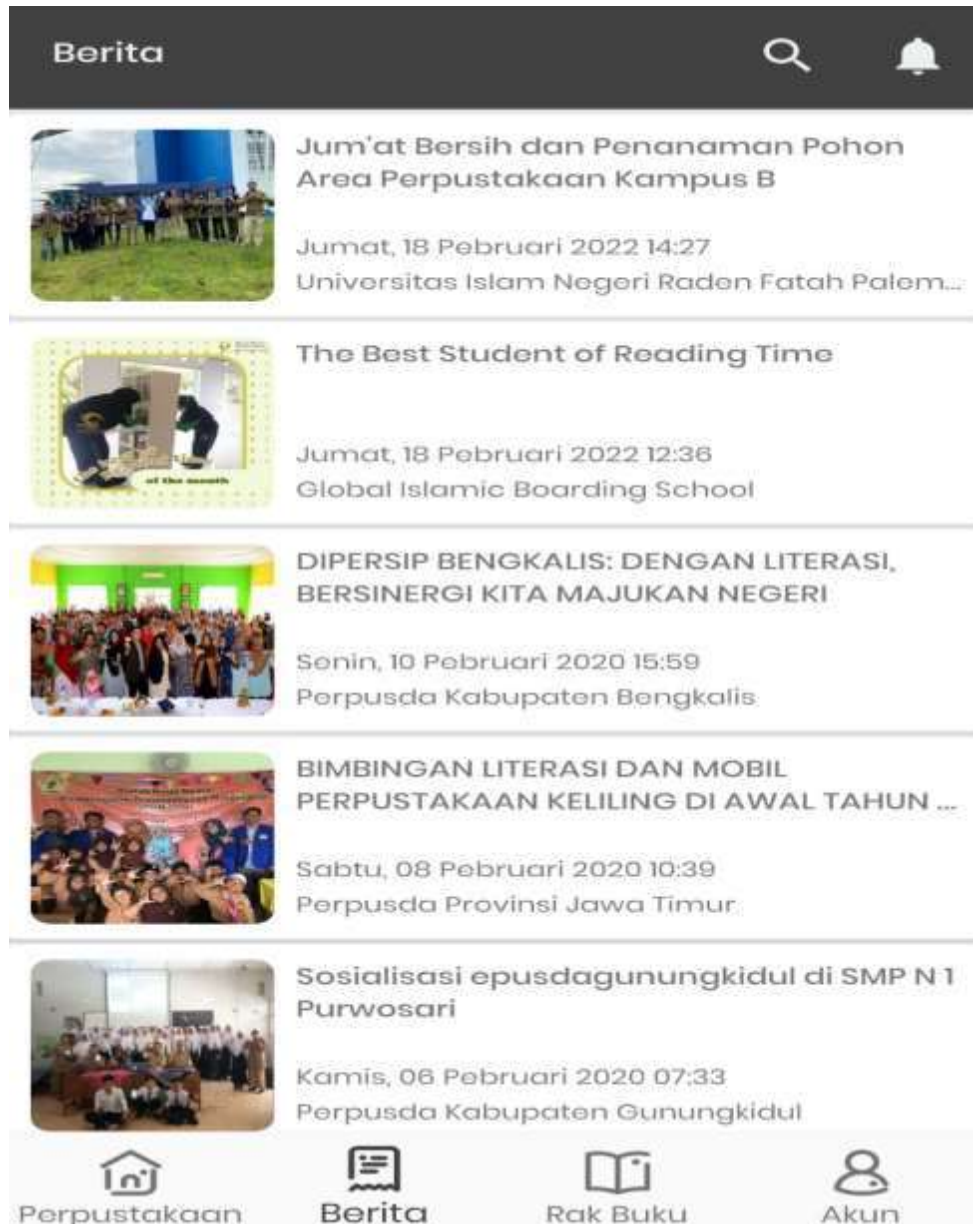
Berita

Jum'at Bersih dan Penanaman Pohon Area Perpustakaan Kampus B

Jumat, 18 Pebruari 2022 14:27
Universitas Islam Negeri Raden Fatah Palem...

The Best Student of Reading Time

of the month

Jumat, 18 Pebruari 2022 12:36
Global Islamic Boarding School

DIPERSIP BENGKALIS: DENGAN LITERASI, BERSINERGI KITA MAJUKAN NEGERI

Senin, 10 Pebruari 2020 15:59
Perpusda Kabupaten Bengkalis

BIMBINGAN LITERASI DAN MOBIL PERPUSTAKAAN KELILING DI AWAL TAHUN ...

Sabtu, 08 Pebruari 2020 10:39
Perpusda Provinsi Jawa Timur

Sosialisasi epusdagunungkidul di SMP N 1 Purwosari

Kamis, 06 Pebruari 2020 07:33
Perpusda Kabupaten Gunungkidul

Perpustakaan Berita Rak Buku Akun